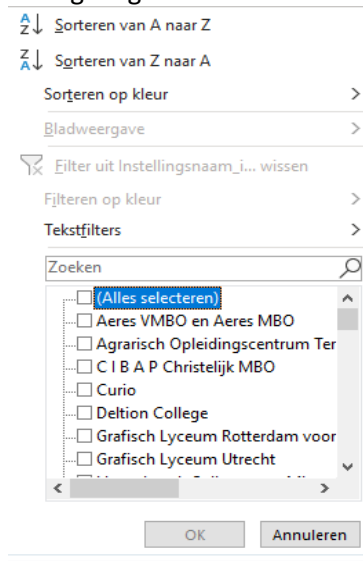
Sorteren van A naar Z
Sorteren van Z naar A
Sorteren op kleur
Bladweergave
Filter uit Instellingsnaam_i... wissen
Filteren op kleur
Tekstfilters
Zoeken
(Alles selecteren)
Aeres VMBO en Aeres MBO
Agrarisch Opleidingscentrum Ter
C I B A P Christelijk MBO
Curio
Deltion College
Grafisch Lyceum Rotterdam voor
Grafisch Lyceum Utrecht
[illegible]
OK
Annuleren